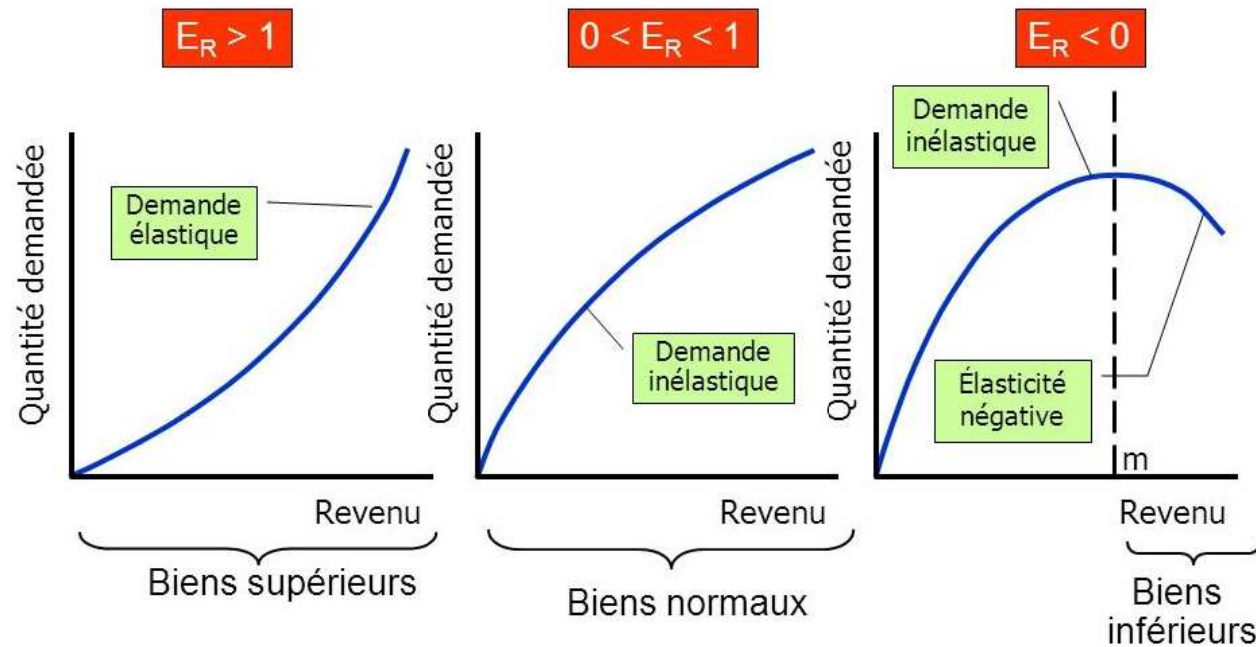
$E_R > 1$

Quantité demandée

Demande élastique

Revenu

Biens supérieurs

$0 < E_R < 1$

Quantité demandée

Demande inélastique

Revenu

Biens normaux

$E_R < 0$

Demande inélastique

Quantité demandée

Élasticité négative

m

Revenu

Biens inférieurs